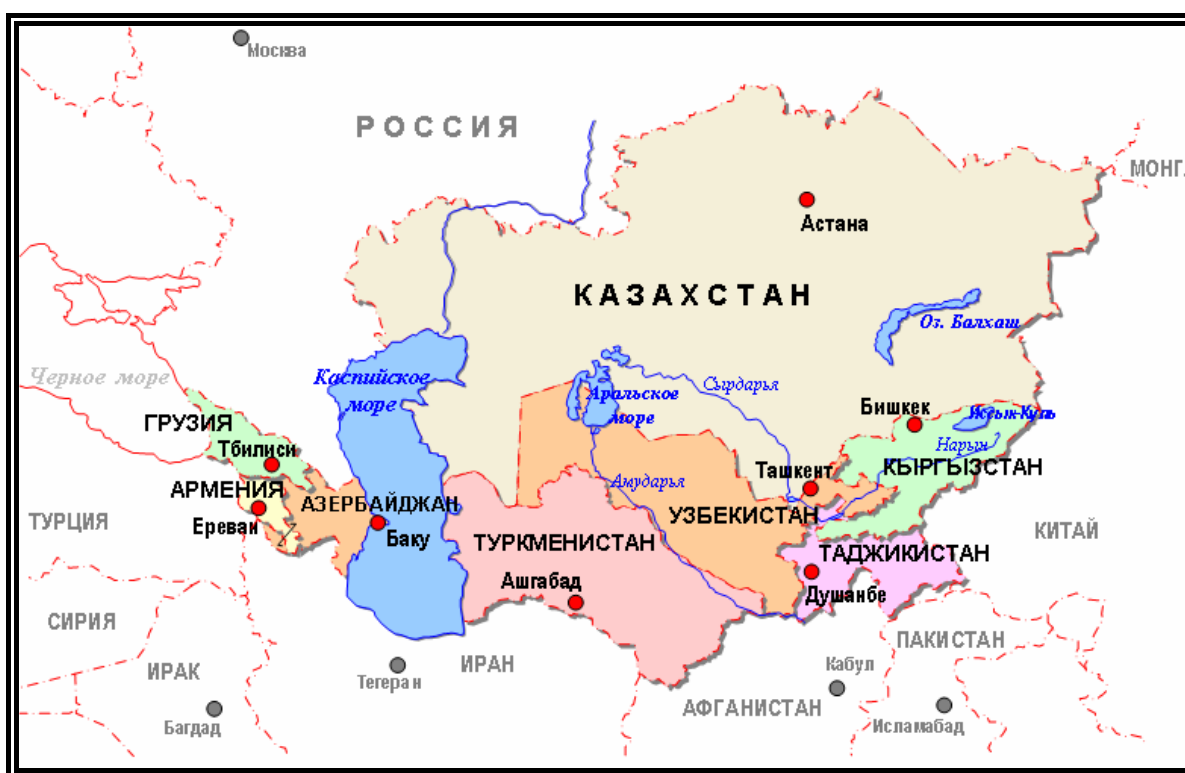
Москва

РОССИЯ

МОНГ

Астана

КАЗАХСТАН

Оз. Балхаш

Черное море

Каспийское море

Аральское море

Сырдарья

Бишкек

Иссык-Куль

Нарын

ГРУЗИЯ

Тбилиси

Ташкент

КЫРГЫЗСТАН

Амударья

АРМЕНИЯ

АЗЕРБАЙДЖАН

ТУРЦИЯ

Ереван

Баку

УЗБЕКИСТАН

КИТАЙ

ТУРКМЕНИСТАН

ТАДЖИКИСТАН

Ашгабад

Душанбе

СИРИЯ

ПАКИСТАН

ИРАК

ИРАН

Кабул

Тегеран

Багдад

АФГАНИСТАН

Исламабад